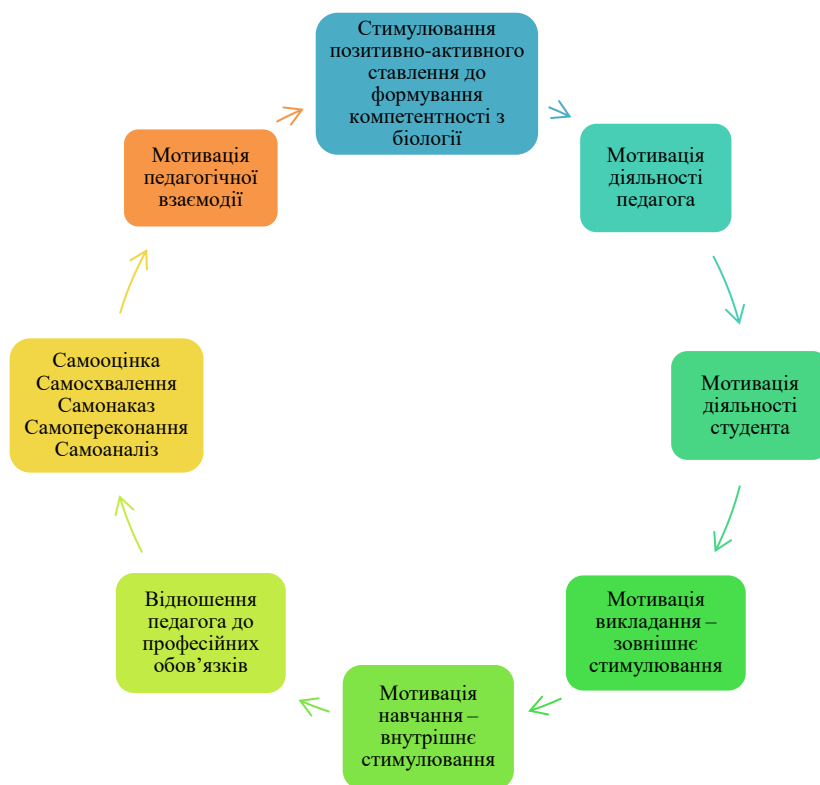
Стимулювання позитивно-активного ставлення до формування компетентності з біології

Мотивація діяльності педагога

Мотивація діяльності студента

Мотивація викладання – зовнішнє стимулювання

Мотивація навчання – внутрішнє стимулювання

Відношення педагога до професійних обов’язків

Самооцінка
Самосхвалення
Самонаказ
Самопереконання
Самоаналіз

Мотивація педагогічної взаємодії